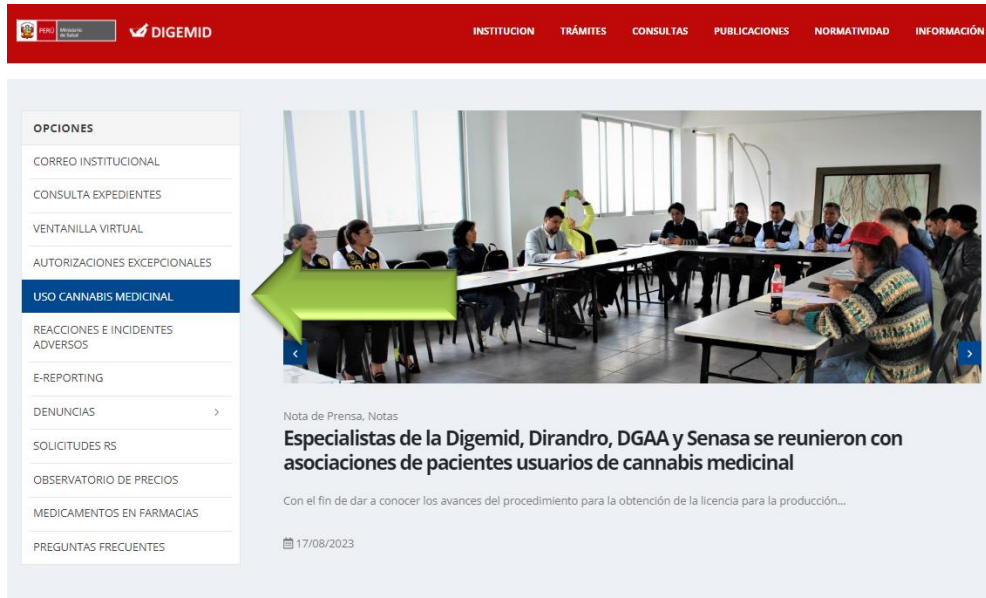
PERÚ Ministerio de Salud DIGEMID

INSTITUCION TRÁMITES CONSULTAS PUBLICACIONES NORMATIVIDAD INFORMACIÓN

OPCIONES

CORREO INSTITUCIONAL

CONSULTA EXPEDIENTES

VENTANILLA VIRTUAL

AUTORIZACIONES EXCEPCIONALES

USO CANNABIS MEDICINAL

REACCIONES E INCIDENTES ADVERSOS

E-REPORTING

DENUNCIAS

SOLICITUDES RS

OBSERVATORIO DE PRECIOS

MEDICAMENTOS EN FARMACIAS

PREGUNTAS FRECUENTES

Nota de Prensa, Notas

Especialistas de la Digemid, Dirandro, DGAA y Senasa se reunieron con asociaciones de pacientes usuarios de cannabis medicinal

Con el fin de dar a conocer los avances del procedimiento para la obtención de la licencia para la producción...

17/08/2023